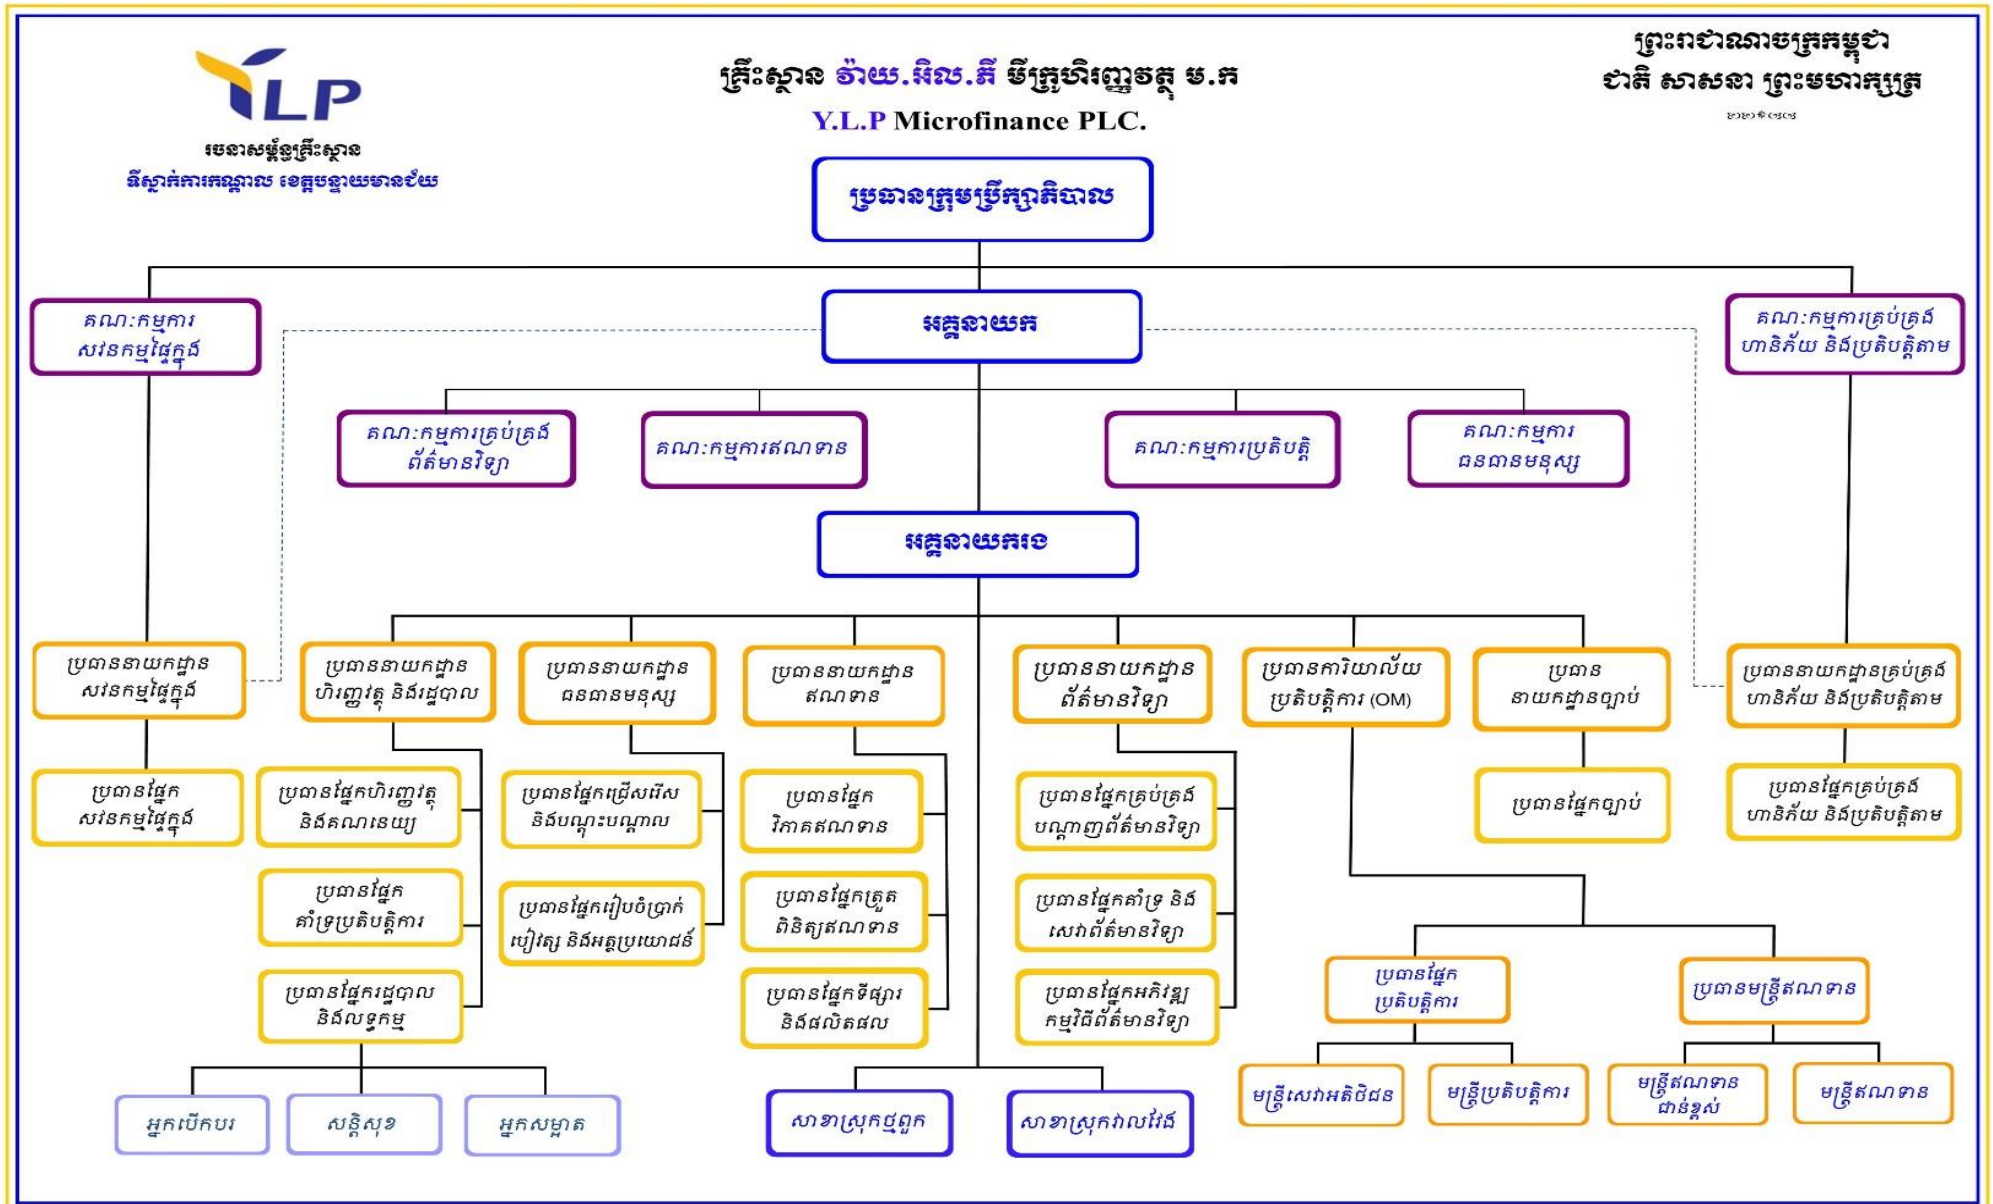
YLP

រចនាសម្ព័ន្ធគ្រឹះស្ថាន
ទីស្នាក់ការកណ្តាល ខេត្តបន្ទាយមានជ័យ

គ្រឹះស្ថាន វ៉ាយ.អិល.ភី មីក្រូហិរញ្ញវត្ថុ ម.ក
Y.L.P Microfinance PLC.

ព្រះរាជាណាចក្រកម្ពុជា
ជាតិ សាសនា ព្រះមហាក្សត្រ

ប្រធានក្រុមប្រឹក្សាភិបាល

គណៈកម្មការសវនកម្មផ្ទៃក្នុង

អគ្គនាយក

គណៈកម្មការគ្រប់គ្រងហានិភ័យ និងប្រតិបត្តិតាម

គណៈកម្មការគ្រប់គ្រងព័ត៌មានវិទ្យា

គណៈកម្មការឥណទាន

គណៈកម្មការប្រតិបត្តិ

គណៈកម្មការធនធានមនុស្ស

អគ្គនាយករង

ប្រធាននាយកដ្ឋានសវនកម្មផ្ទៃក្នុង

ប្រធាននាយកដ្ឋានហិរញ្ញវត្ថុ និងរដ្ឋបាល

ប្រធាននាយកដ្ឋានធនធានមនុស្ស

ប្រធាននាយកដ្ឋានឥណទាន

ប្រធាននាយកដ្ឋានព័ត៌មានវិទ្យា

ប្រធានការិយាល័យប្រតិបត្តិការ (OM)

ប្រធាននាយកដ្ឋានច្បាប់

ប្រធាននាយកដ្ឋានគ្រប់គ្រងហានិភ័យ និងប្រតិបត្តិតាម

ប្រធានផ្នែកសវនកម្មផ្ទៃក្នុង

ប្រធានផ្នែកហិរញ្ញវត្ថុ និងគណនេយ្យ

ប្រធានផ្នែកជ្រើសរើស និងបណ្តុះបណ្តាល

ប្រធានផ្នែកវិភាគឥណទាន

ប្រធានផ្នែកគ្រប់គ្រងបណ្តាញព័ត៌មានវិទ្យា

ប្រធានផ្នែកច្បាប់

ប្រធានផ្នែកគ្រប់គ្រងហានិភ័យ និងប្រតិបត្តិតាម

ប្រធានផ្នែកគាំទ្រប្រតិបត្តិការ

ប្រធានផ្នែករៀបចំប្រាក់បៀវត្ស និងអត្ថប្រយោជន៍

ប្រធានផ្នែកត្រួតពិនិត្យឥណទាន

ប្រធានផ្នែកគាំទ្រ និងសេវាព័ត៌មានវិទ្យា

ប្រធានផ្នែករដ្ឋបាល និងលទ្ធកម្ម

ប្រធានផ្នែកទីផ្សារ និងផលិតផល

ប្រធានផ្នែកអភិវឌ្ឍកម្មវិធីព័ត៌មានវិទ្យា

ប្រធានផ្នែកប្រតិបត្តិការ

ប្រធានមន្ត្រីឥណទាន

មន្ត្រីសេវាអតិថិជន

មន្ត្រីប្រតិបត្តិការ

មន្ត្រីឥណទានជាន់ខ្ពស់

មន្ត្រីឥណទាន

អ្នកបើកបរ

សន្តិសុខ

អ្នកសម្អាត

សាខាស្រុកថ្មពួក

សាខាស្រុកវាលវែង